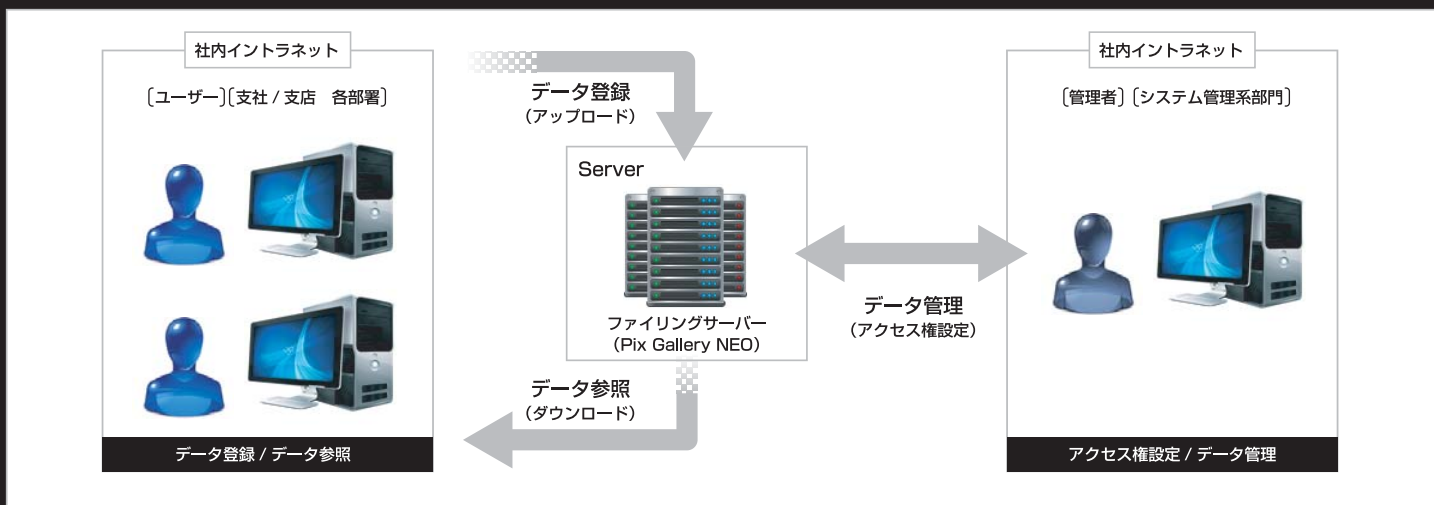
社内イントラネット

〔ユーザー〕〔支社 / 支店　各部署〕

データ登録 / データ参照

データ登録
（アップロード）

Server

ファイリングサーバー
（Pix Gallery NEO）

データ参照
（ダウンロード）

データ管理
（アクセス権設定）

社内イントラネット

〔管理者〕〔システム管理系部門〕

アクセス権設定 / データ管理